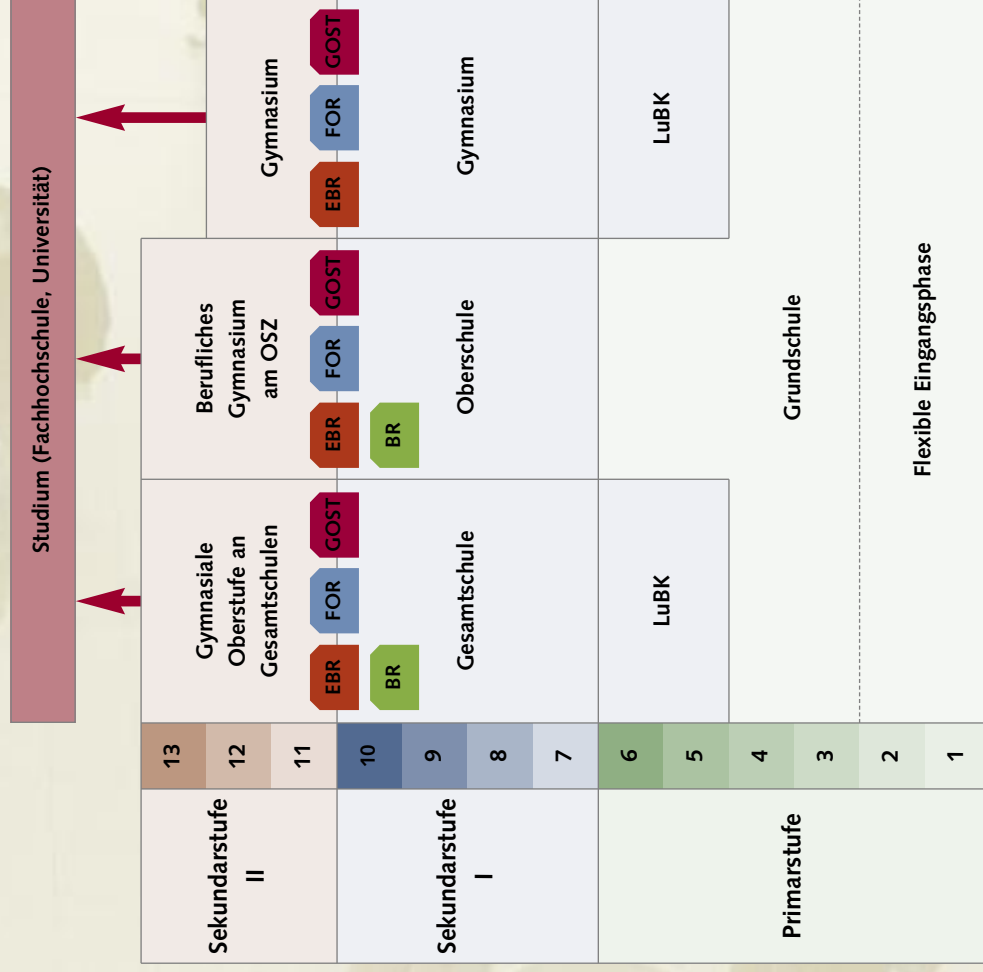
Studium (Fachhochschule, Universität)

Gymnasium
EBR FOR GOST
Gymnasium
LuBK

Berufliches Gymnasium am OSZ
EBR FOR GOST
BR
Oberschule
Grundschule
Flexible Eingangsphase

Gymnasiale Oberstufe an Gesamtschulen
EBR FOR GOST
BR
Gesamtschule
LuBK

13 12 11 10 9 8 7 6 5 4 3 2 1

Sekundarstufe II
Sekundarstufe I
Primarstufe